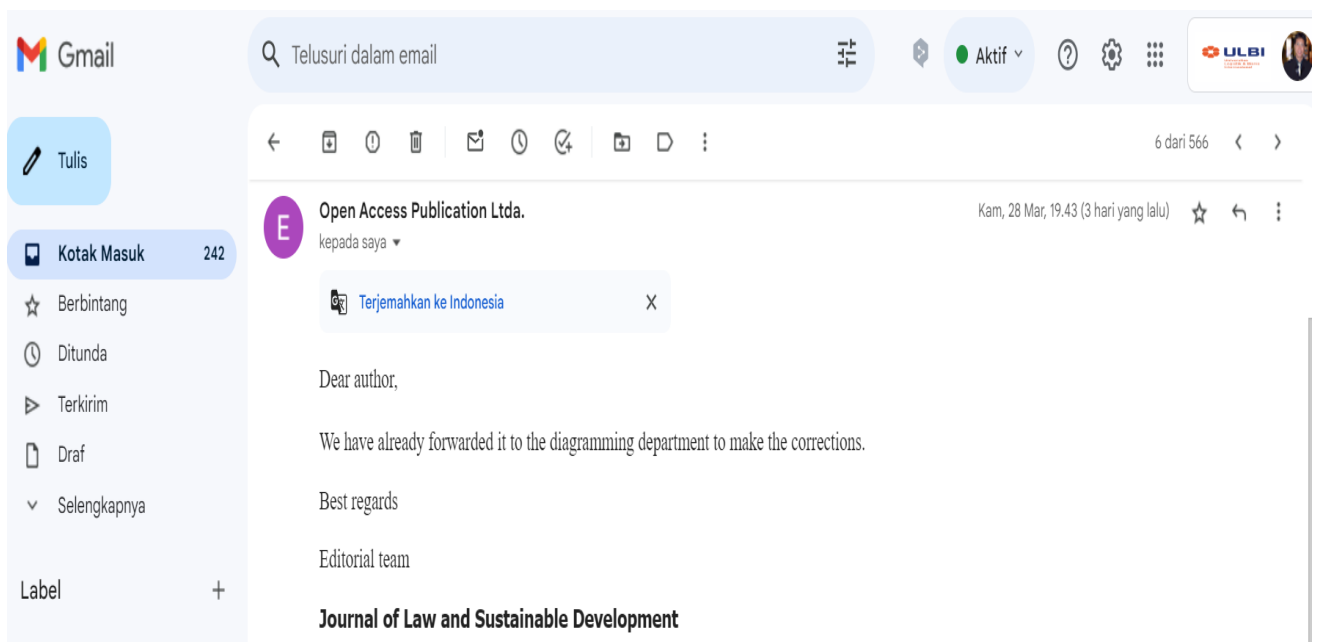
Gmail

Telusuri dalam email

Aktif

ULBI

Tulis

Kotak Masuk 242

Berbintang

Ditunda

Terkirim

Draf

Selengkapnya

Label +

6 dari 566

E

Open Access Publication Ltda.

kepada saya

Kam, 28 Mar, 19.43 (3 hari yang lalu)

Terjemahkan ke Indonesia X

Dear author,

We have already forwarded it to the diagramming department to make the corrections.

Best regards

Editorial team

Journal of Law and Sustainable Development